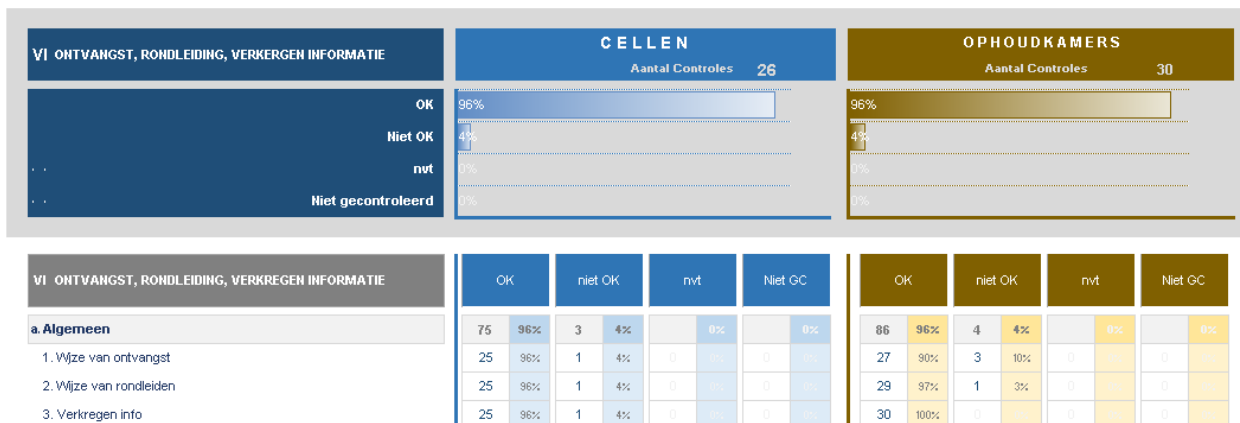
VI ONTVANGST, RONDLEIDING, VERKERGEN INFORMATIE

CELLEN
Aantal Controles 26

OPHOUDKAMERS
Aantal Controles 30

| | CELLEN | OPHOUDKAMERS |
|---|---|---|
| OK | 96% | 96% |
| Niet OK | 4% | 4% |
| nvt | 0% | 0% |
| Niet gecontroleerd | 0% | 0% |

| VI ONTVANGST, RONDLEIDING, VERKREGEN INFORMATIE | OK | | niet OK | | nvt | | Niet GC | | OK | | niet OK | | nvt | | Niet GC | |
|---|---|---|---|---|---|---|---|---|---|---|---|---|---|---|---|---|
| a. Algemeen | 75 | 96% | 3 | 4% | | 0% | | 0% | 86 | 96% | 4 | 4% | | 0% | | 0% |
| 1. Wijze van ontvangst | 25 | 96% | 1 | 4% | 0 | 0% | 0 | 0% | 27 | 90% | 3 | 10% | 0 | 0% | 0 | 0% |
| 2. Wijze van rondleiden | 25 | 96% | 1 | 4% | 0 | 0% | 0 | 0% | 29 | 97% | 1 | 3% | 0 | 0% | 0 | 0% |
| 3. Verkregen info | 25 | 96% | 1 | 4% | 0 | 0% | 0 | 0% | 30 | 100% | 0 | 0% | 0 | 0% | 0 | 0% |